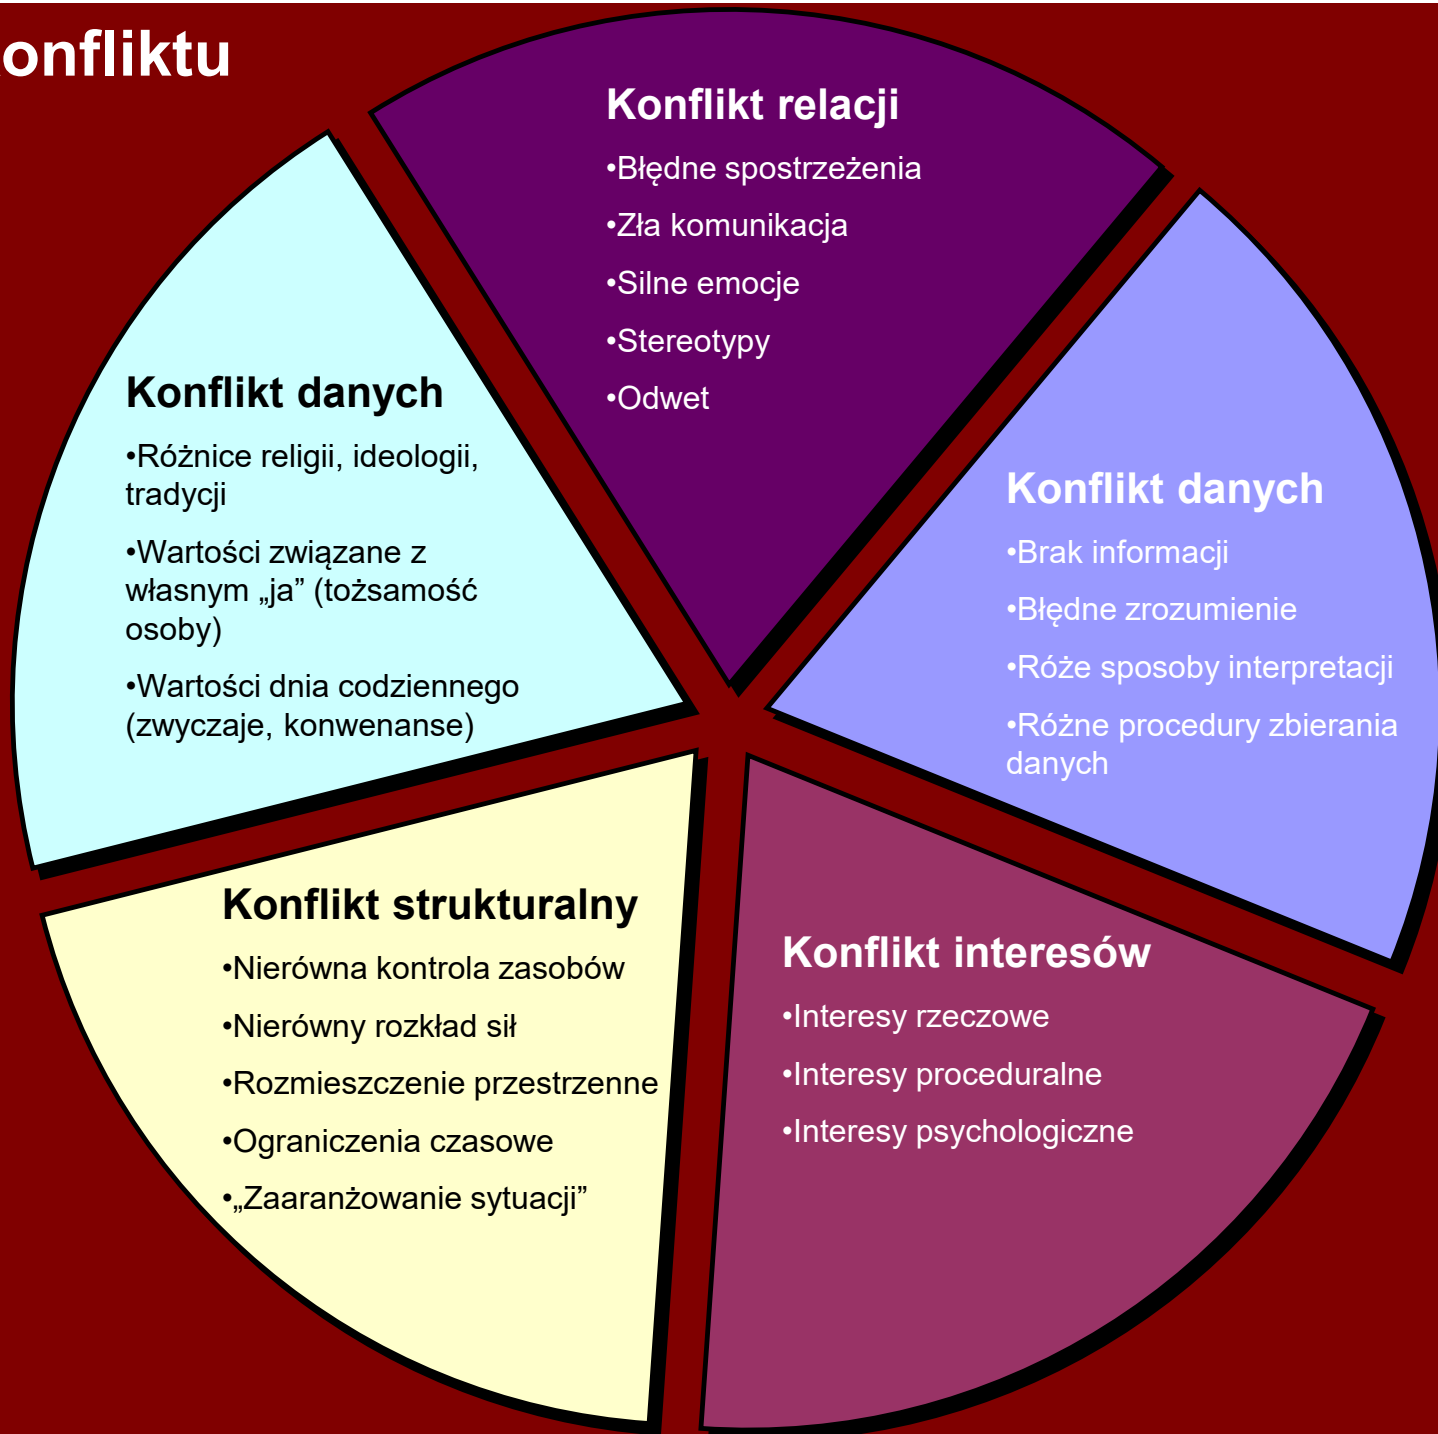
onfliktu

Konflikt relacji

•Błędne spostrzeżenia

•Zła komunikacja

•Silne emocje

•Stereotypy

•Odwet

Konflikt danych

•Różnice religii, ideologii, tradycji

•Wartości związane z własnym „ja" (tożsamość osoby)

•Wartości dnia codziennego (zwyczaje, konwenanse)

Konflikt danych

•Brak informacji

•Błędne zrozumienie

•Róże sposoby interpretacji

•Różne procedury zbierania danych

Konflikt strukturalny

•Nierówna kontrola zasobów

•Nierówny rozkład sił

•Rozmieszczenie przestrzenne

•Ograniczenia czasowe

•„Zaaranżowanie sytuacji"

Konflikt interesów

•Interesy rzeczowe

•Interesy proceduralne

•Interesy psychologiczne